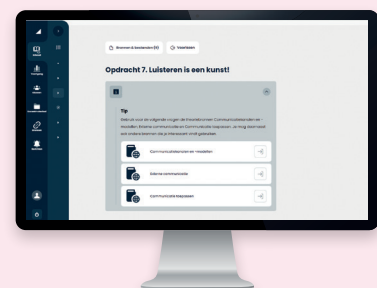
Bronnen & bestanden (6)

Voorlezen

Opdracht 7. Luisteren is een kunst!

Tip

Gebruik voor de volgende vragen de theorieën over Communicatiestijlen en -modellen, Externe communicatie en Communicatie toepassen. Je mag daarnaast ook andere bronnen die je relevant vindt gebruiken.

Communicatiestijlen en -modellen

Externe communicatie

Communicatie toepassen